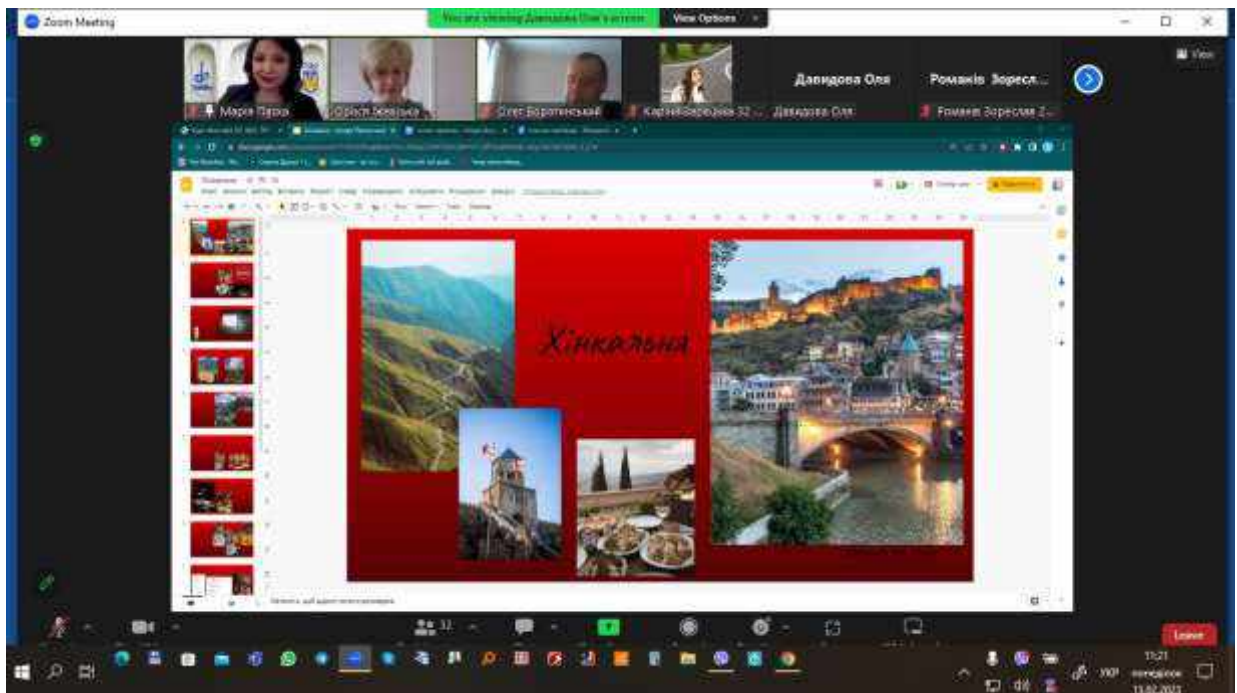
Zoom Meeting

You are viewing Давидова Оля's screen

View Options

View

Марія Папа

Олеся Бевзька

Олег Бодратинський

Карина Бородина 32 ...

Давидова Оля

Давидова Оля

Романів Зореслав...

Романів Зореслав З...

Хінкальна

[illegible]

32

Leave

УКР

11:21

понеділок

13.02.2023